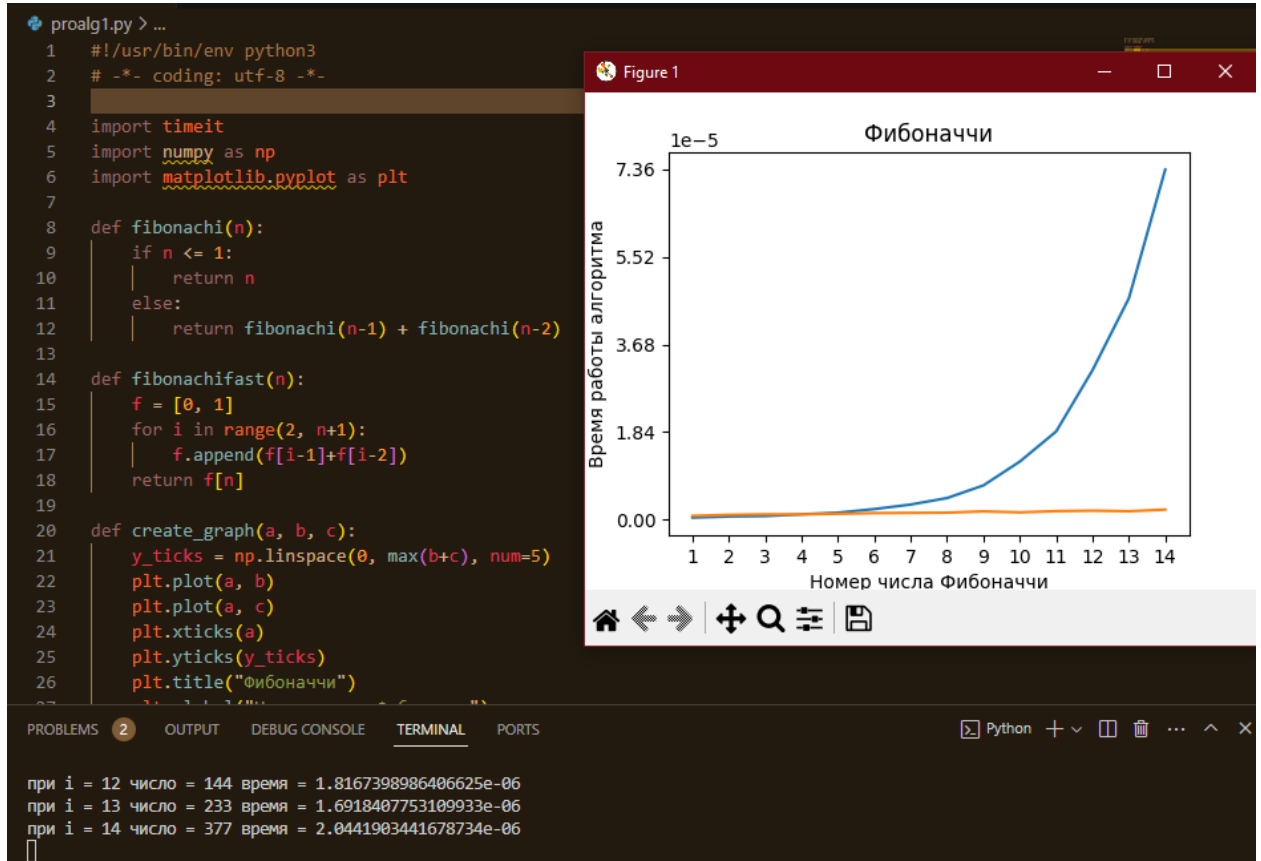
proalg1.py > ...

1 #!/usr/bin/env python3
2 # -*- coding: utf-8 -*-
3
4 import timeit
5 import numpy as np
6 import matplotlib.pyplot as plt
7
8 def fibonachi(n):
9     if n <= 1:
10         return n
11     else:
12         return fibonachi(n-1) + fibonachi(n-2)
13
14 def fibonachifast(n):
15     f = [0, 1]
16     for i in range(2, n+1):
17         f.append(f[i-1]+f[i-2])
18     return f[n]
19
20 def create_graph(a, b, c):
21     y_ticks = np.linspace(0, max(b+c), num=5)
22     plt.plot(a, b)
23     plt.plot(a, c)
24     plt.xticks(a)
25     plt.yticks(y_ticks)
26     plt.title("Фибоначчи")
27 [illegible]

Figure 1

Фибоначчи

1e−5

7.36
5.52
3.68
1.84
0.00

Время работы алгоритма

1 2 3 4 5 6 7 8 9 10 11 12 13 14

Номер числа Фибоначчи

PROBLEMS 2 OUTPUT DEBUG CONSOLE TERMINAL PORTS

Python + ∨ ··· ^ ×

при i = 12 число = 144 время = 1.8167398986406625e-06
при i = 13 число = 233 время = 1.6918407753109933e-06
при i = 14 число = 377 время = 2.0441903441678734e-06